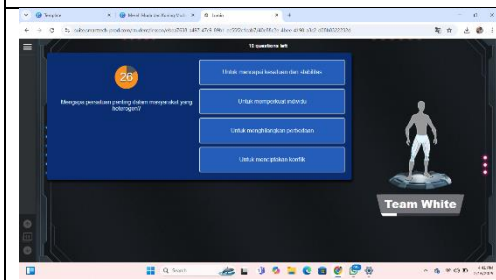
12 questions left

26

Mengapa persatuan penting dalam masyarakat yang beragam?

Untuk mencapai kesatuan dan stabilitas

Untuk memperkuat individu

Untuk menghilangkan perbedaan

Untuk menciptakan konflik

Team White

Q Search